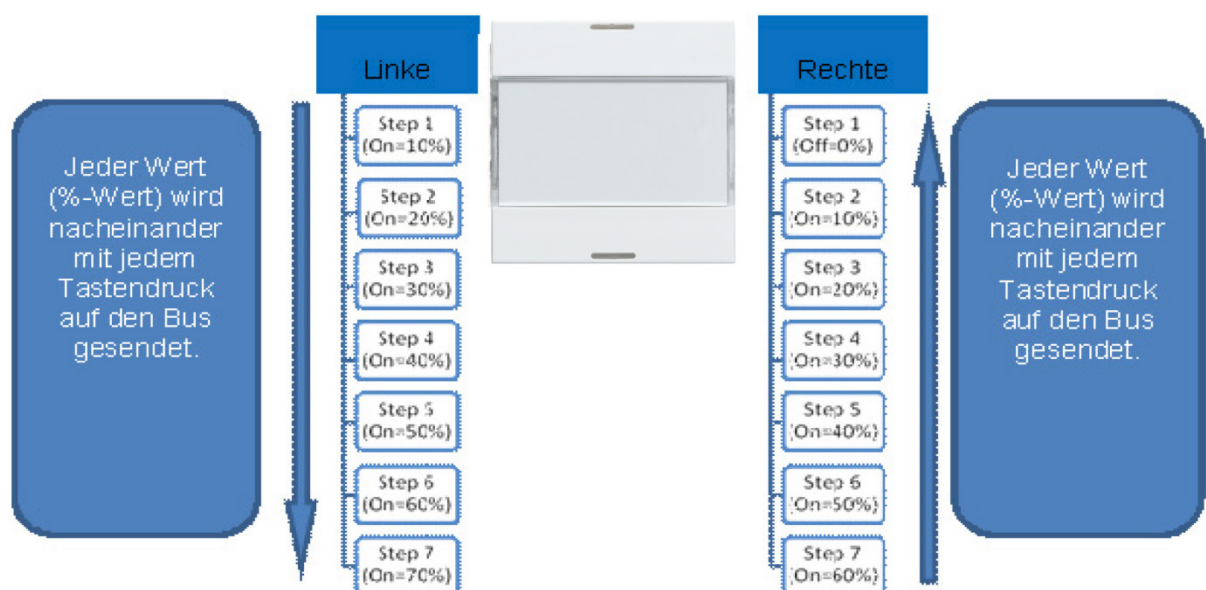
Jeder Wert (%-Wert) wird nacheinander mit jedem Tastendruck auf den Bus gesendet.

Linke

Step 1 (On=10%)

Step 2 (On=20%)

Step 3 (On=30%)

Step 4 (On=40%)

Step 5 (On=50%)

Step 6 (On=60%)

Step 7 (On=70%)

Rechte

Step 1 (Off=0%)

Step 2 (On=10%)

Step 3 (On=20%)

Step 4 (On=30%)

Step 5 (On=40%)

Step 6 (On=50%)

Step 7 (On=60%)

Jeder Wert (%-Wert) wird nacheinander mit jedem Tastendruck auf den Bus gesendet.